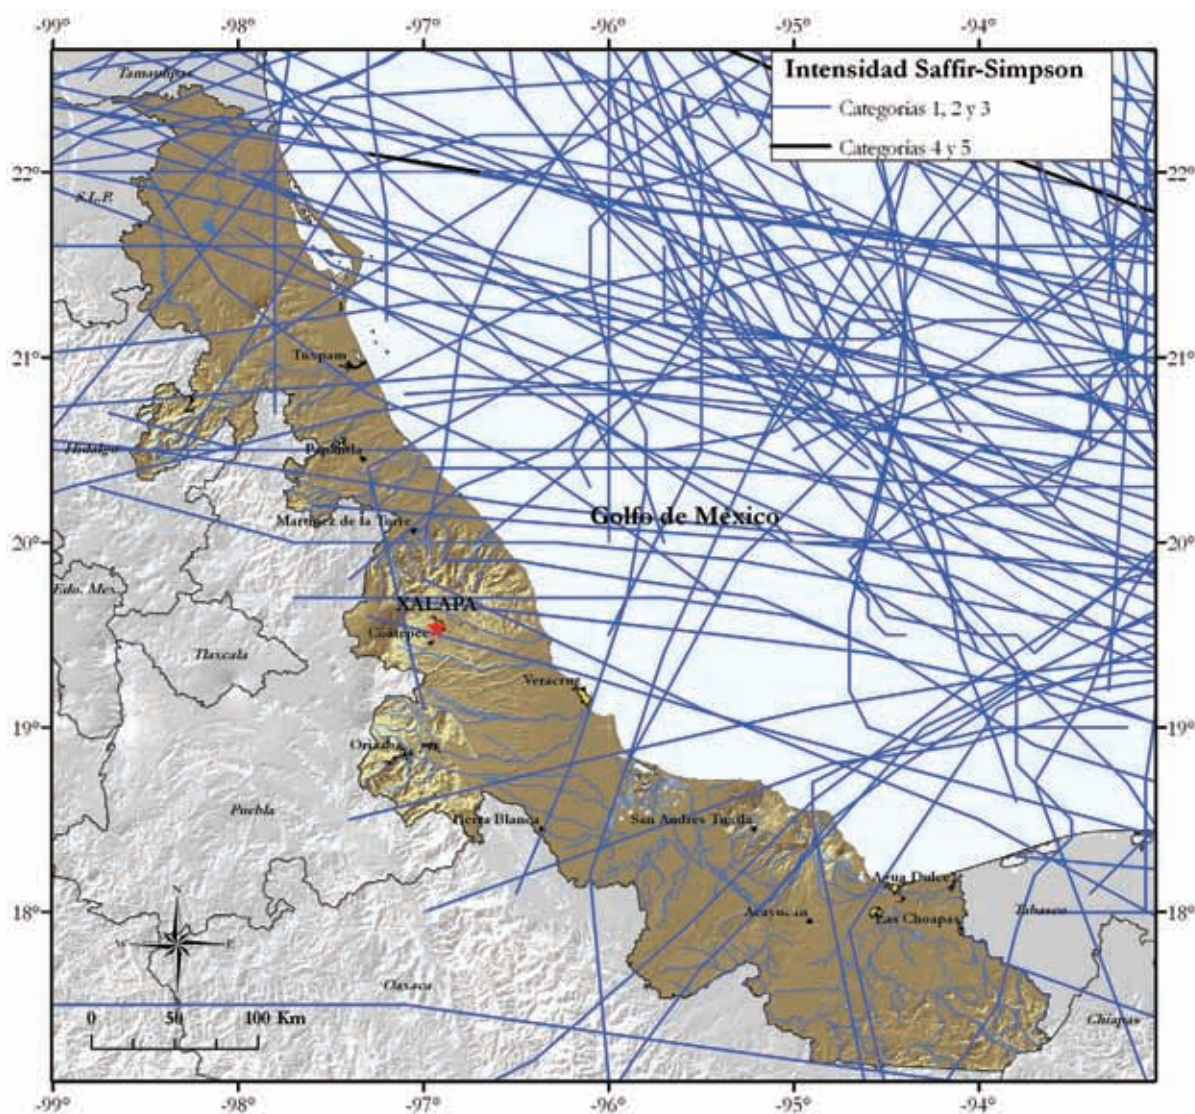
-99° -98° -97° -96° -95° -94°

Intensidad Saffir-Simpson
Categorias 1, 2 y 3
Categorias 4 y 5

Tamaulipas
22° 22°
S.L.P.
21° 21°
Tuxpam
Hidalgo
Papantla
Martinez de la Torre
Golfo de México
20° 20°
Edo. Mex.
XALAPA
Coatepec
Tlaxcala
Veracruz
19° 19°
Orizaba
Puebla
Tierra Blanca
San Andres Tuxtla
Agua Dulce
18° 18°
Acayucan
Las Choapas
Tabasco
N
W E
Oaxaca
0 50 100 Km
Chiapas
-99° -98° -97° -96° -95° -94°